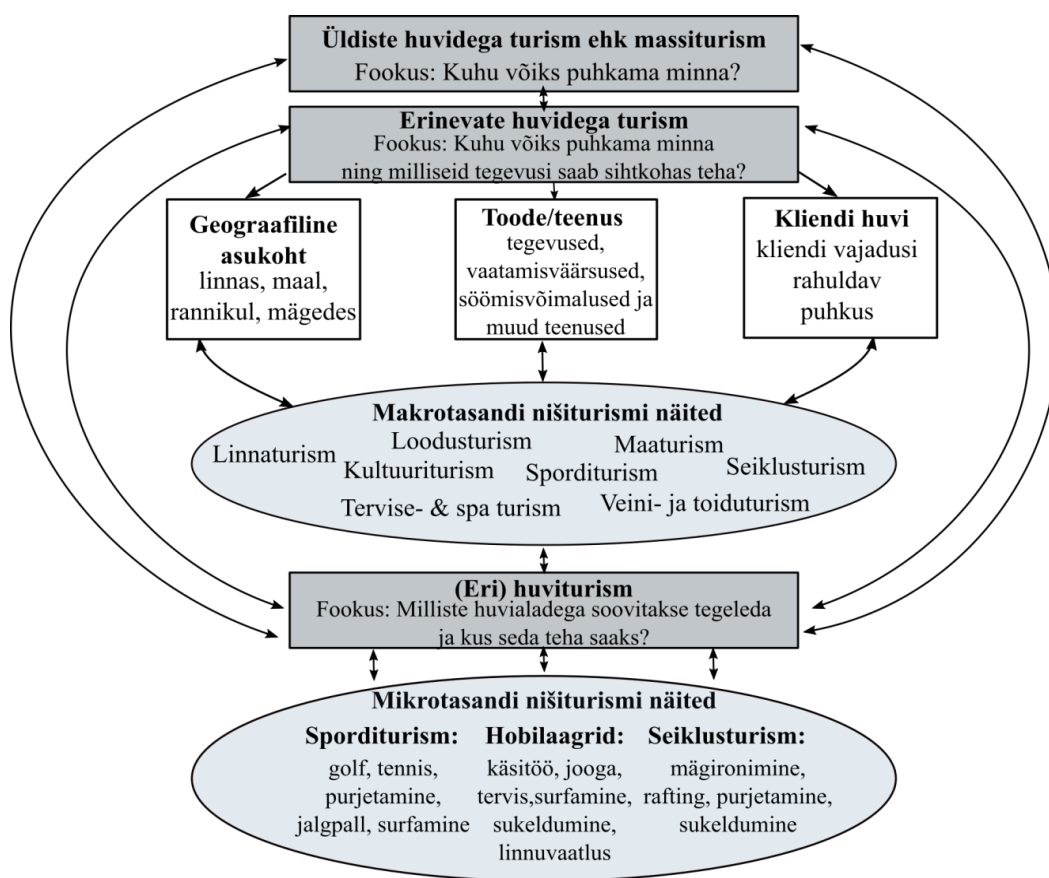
**Üldiste huvidega turism ehk massiturism**
Fookus: Kuhu võiks puhkama minna?

**Erinevate huvidega turism**
Fookus: Kuhu võiks puhkama minna ning milliseid tegevusi saab sihtkohas teha?

**Geograafiline asukoht**
linnas, maal, rannikul, mägedes

**Toode/teenus**
tegevused, vaatamisväärsused, söömisvõimalused ja muud teenused

**Kliendi huvi**
kliendi vajadusi rahuldav puhkus

**Makrotasandi nišiturismi näited**
Linnaturism
Loodusturism
Maaturism
Kultuuriturism
Sporditurism
Seiklusturism
Tervise- & spa turism
Veini- ja toiduturism

**(Eri) huviturism**
Fookus: Milliste huvialadega soovitakse tegeleda ja kus seda teha saaks?

**Mikrotasandi nišiturismi näited**
**Sporditurism:**
golf, tennis, purjetamine, jalgpall, surfamine
**Hobilaagrid:**
käsitöö, jooga, tervis,surfamine, sukeldumine, linnuvaatlus
**Seiklusturism:**
mägironimine, rafting, purjetamine, sukeldumine